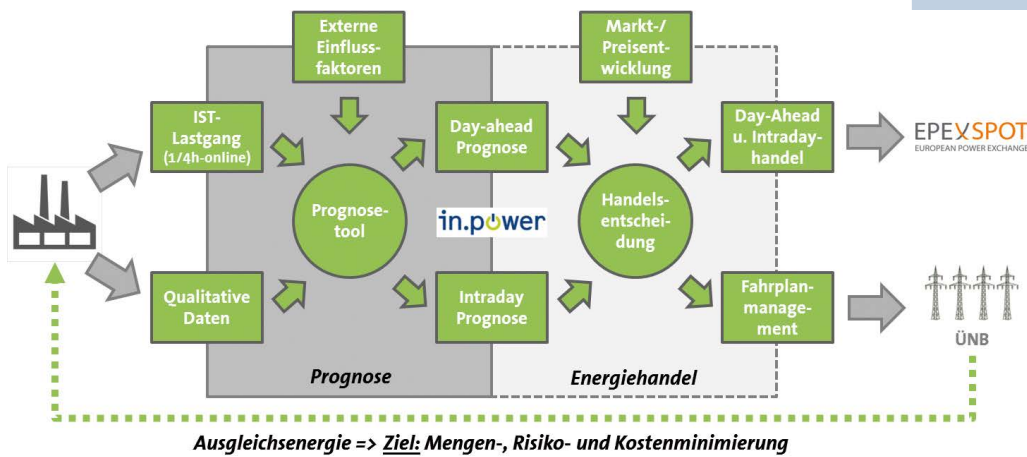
Externe Einflussfaktoren

Markt-/ Preisentwicklung

IST-Lastgang (1/4h-online)

Day-ahead Prognose

Day-Ahead u. Intradayhandel

EPEX SPOT
EUROPEAN POWER EXCHANGE

Prognosetool

in.power

Handelsentscheidung

Qualitative Daten

Intraday Prognose

Fahrplanmanagement

ÜNB

Prognose

Energiehandel

Ausgleichsenergie => Ziel: Mengen-, Risiko- und Kostenminimierung